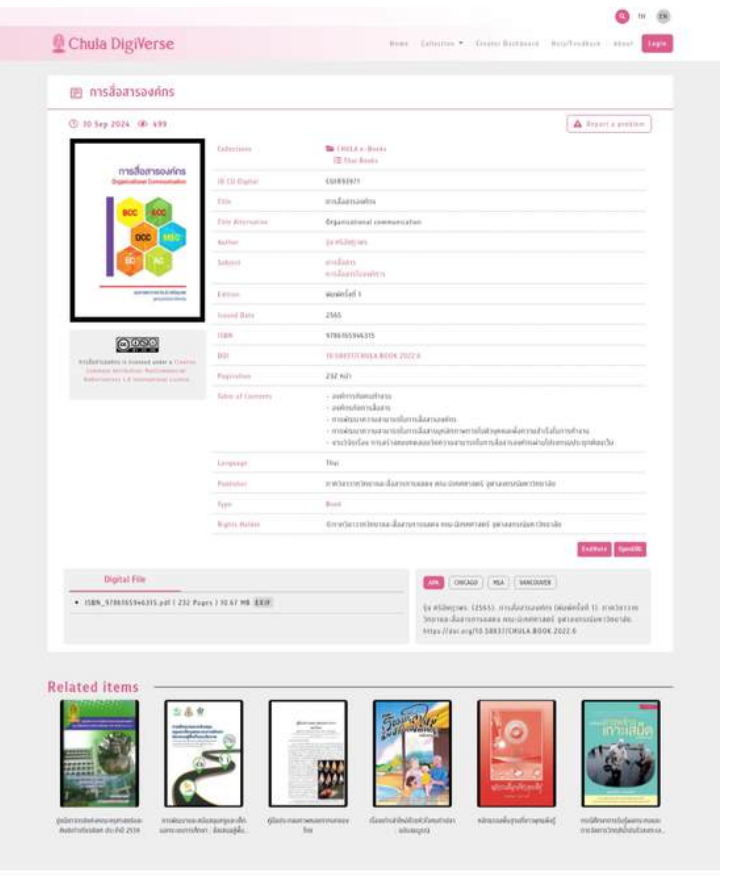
TH EN

Chula DigiVerse

Home Collection Creator Dashboard Help/Feedback About Login

การสื่อสารองค์กร

30 Sep 2024 499

Report a problem

การสื่อสารองค์กร
Organizational Communication

BCC ACC DCC MSC SC AC

| | |
|---|---|
| Collections | CHULA e-Books |
| | Thai Books |
| ID CU Digital | CUEB93971 |
| Title | การสื่อสารองค์กร |
| Title Alternative | Organizational communication |
| Author | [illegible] |
| Subject | การสื่อสาร |
| | การสื่อสารในองค์การ |
| Edition | พิมพ์ครั้งที่ 1 |
| Issued Date | 2565 |
| ISBN | 9786165946315 |
| DOI | 10.58837/CHULA.BOOK.2022.6 |
| Pagination | 232 หน้า |
| Table of Contents | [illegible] |
| Language | Thai |
| Publisher | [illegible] จุฬาลงกรณ์มหาวิทยาลัย |
| Type | Book |
| Rights Holder | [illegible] จุฬาลงกรณ์มหาวิทยาลัย |

การสื่อสารองค์กร is licensed under a Creative Commons Attribution-NonCommercial-NoDerivatives 4.0 International License.

EndNote OpenURL

Digital File

ISBN_9786165946315.pdf ( 232 Pages ) 10.67 MB EXIF

APA CHICAGO MLA VANCOUVER

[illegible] (2565). การสื่อสารองค์กร (พิมพ์ครั้งที่ 1). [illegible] จุฬาลงกรณ์มหาวิทยาลัย. https://doi.org/10.58837/CHULA.BOOK.2022.6

Related items

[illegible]